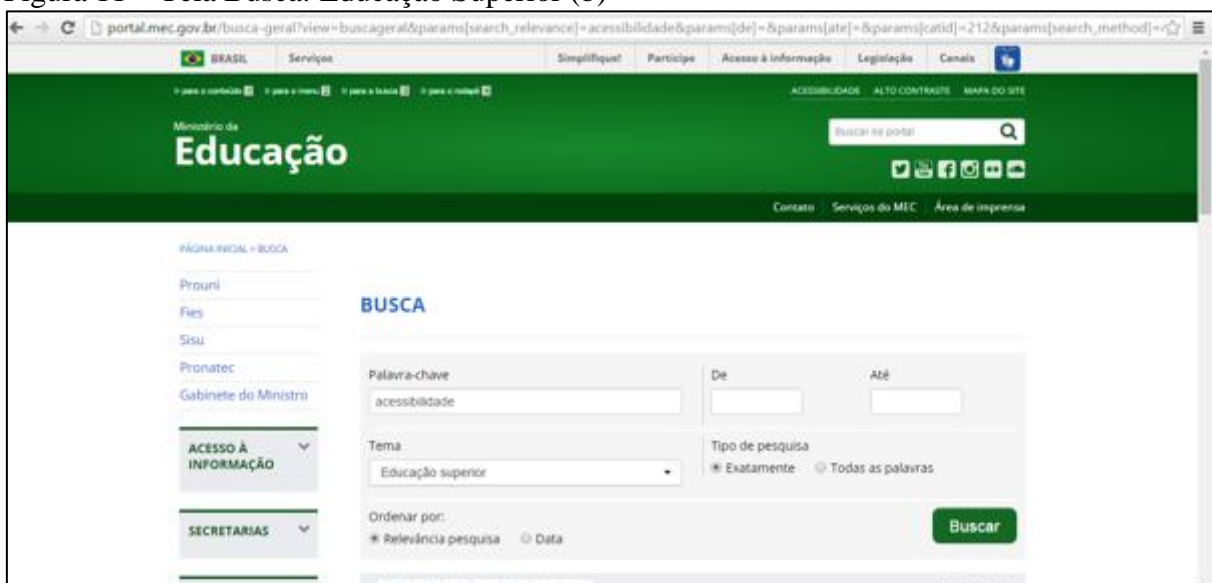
Figura 11 – Tela Busca: Educação Superior (5)

portal.mec.gov.br/busca-geral?view=buscageral&params[search_relevance]=acessibilidade&params[de]=&params[ate]=&params[catid]=212&params[search_method]=

BRASIL Serviços Simplifique! Participe Acesso à informação Legislação Canais

Ir para o conteúdo 1 Ir para o menu 2 Ir para a busca 3 Ir para o rodapé 4

ACESSIBILIDADE ALTO CONTRASTE MAPA DO SITE

Ministério da
Educação

Buscar no portal

Contato Serviços do MEC Área de imprensa

PÁGINA INICIAL > BUSCA

Prouni
Fies
Sisu
Pronatec
Gabinete do Ministro

ACESSO À INFORMAÇÃO

SECRETARIAS

BUSCA

Palavra-chave
acessibilidade

De

Até

Tema
Educação superior

Tipo de pesquisa
Exatamente Todas as palavras

Ordenar por:
Relevância pesquisa Data

Buscar